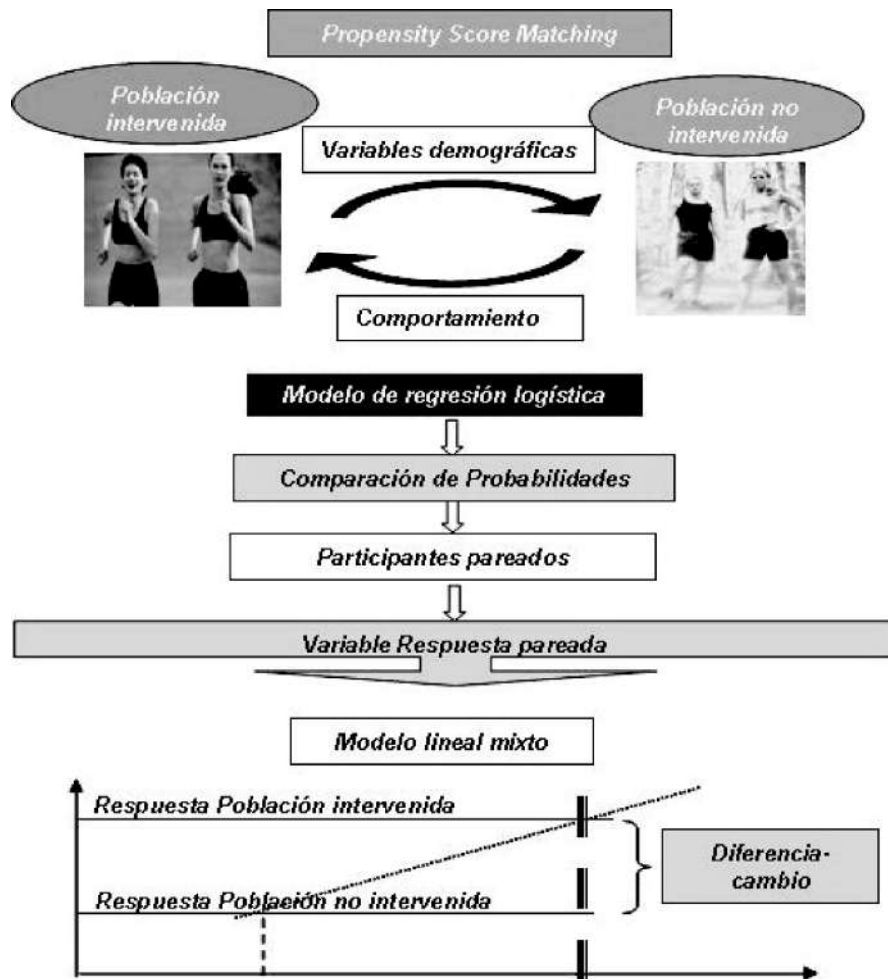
Propensity Score Matching

Población intervenida

Población no intervenida

Variables demográficas

Comportamiento

Modelo de regresión logística

Comparación de Probabilidades

Participantes pareados

Variable Respuesta pareada

Modelo lineal mixto

Respuesta Población intervenida

Respuesta Población no intervenida

Diferencia-cambio